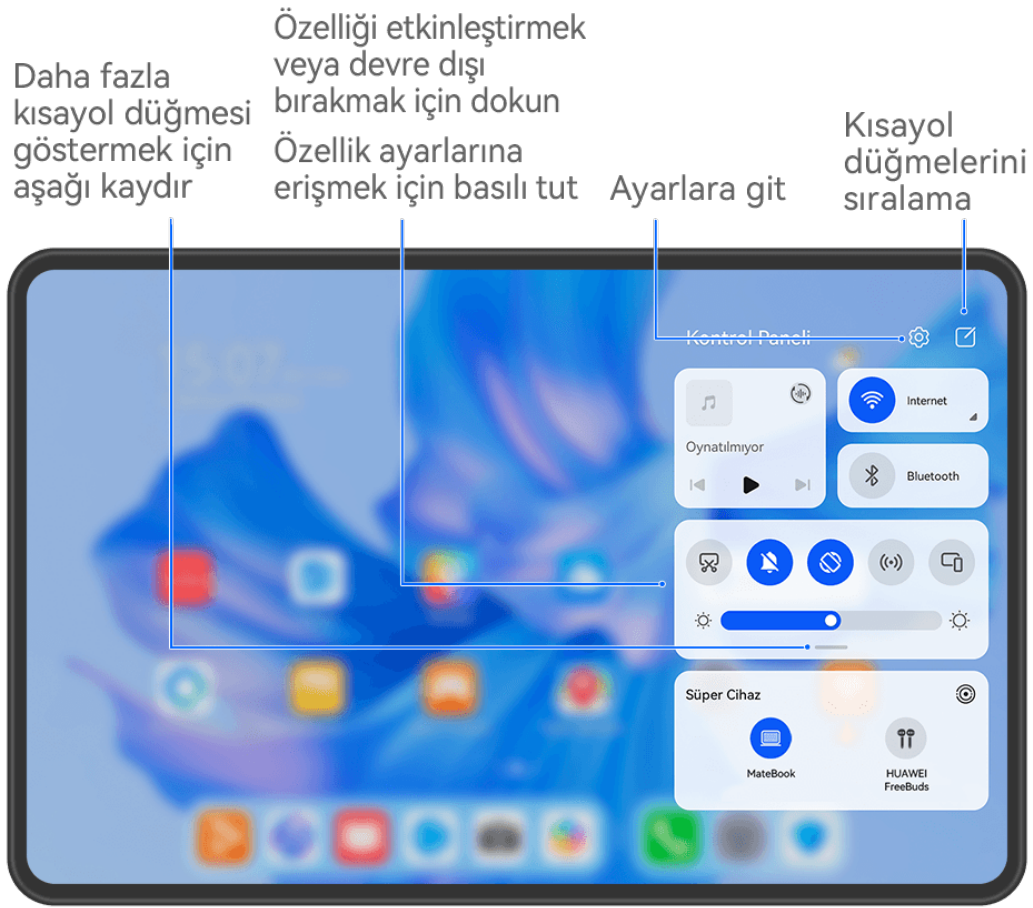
Daha fazla kısayol düğmesi göstermek için aşağı kaydır

Özelliği etkinleştirmek veya devre dışı bırakmak için dokun

Özellik ayarlarına erişmek için basılı tut

Ayarlara git

Kısayol düğmelerini sıralama

Kontrol Paneli

Oynatılmıyor

Internet

Bluetooth

Süper Cihaz

MateBook

HUAWEI FreeBuds